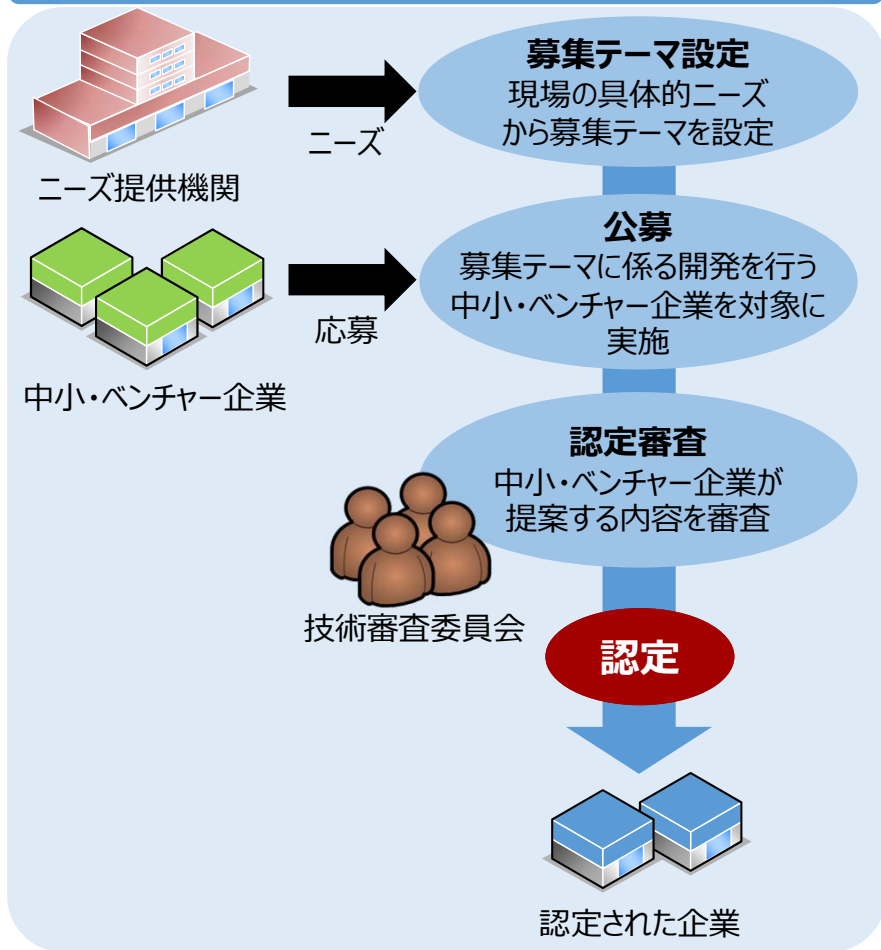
募集テーマ設定
現場の具体的ニーズから募集テーマを設定

ニーズ

ニーズ提供機関

公募
募集テーマに係る開発を行う中小・ベンチャー企業を対象に実施

応募

中小・ベンチャー企業

認定審査
中小・ベンチャー企業が提案する内容を審査

技術審査委員会

認定

認定された企業